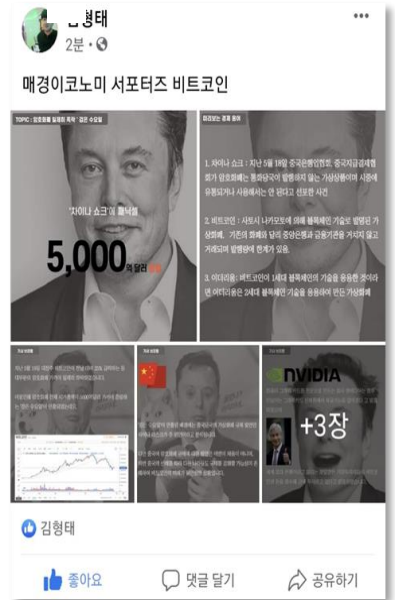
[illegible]형태
2분 •

매경이코노미 서포터즈 비트코인

TOPIC : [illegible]

'차이나 쇼크'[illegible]

5,000억 달러 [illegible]

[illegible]

1. 차이나 쇼크 : 지난 5월 18일 중국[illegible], 중국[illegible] 암호화폐는 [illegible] 가상화폐의 사용에 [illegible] 선포한 사건

2. 비트코인 : 사토시 나카모토에 의해 블록체인 기술로 발행된 가상화폐, 기존의 화폐와 달리 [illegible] 거래되며 발행량에 한계가 있음.

3. 이더리움 : 비트코인이 1세대 블록체인의 기술을 응용한 것이라면 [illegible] 2세대 블록체인 기술을 응용해서 만든 가상화폐

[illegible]

NVIDIA

+3장

김형태

좋아요
댓글 달기
공유하기